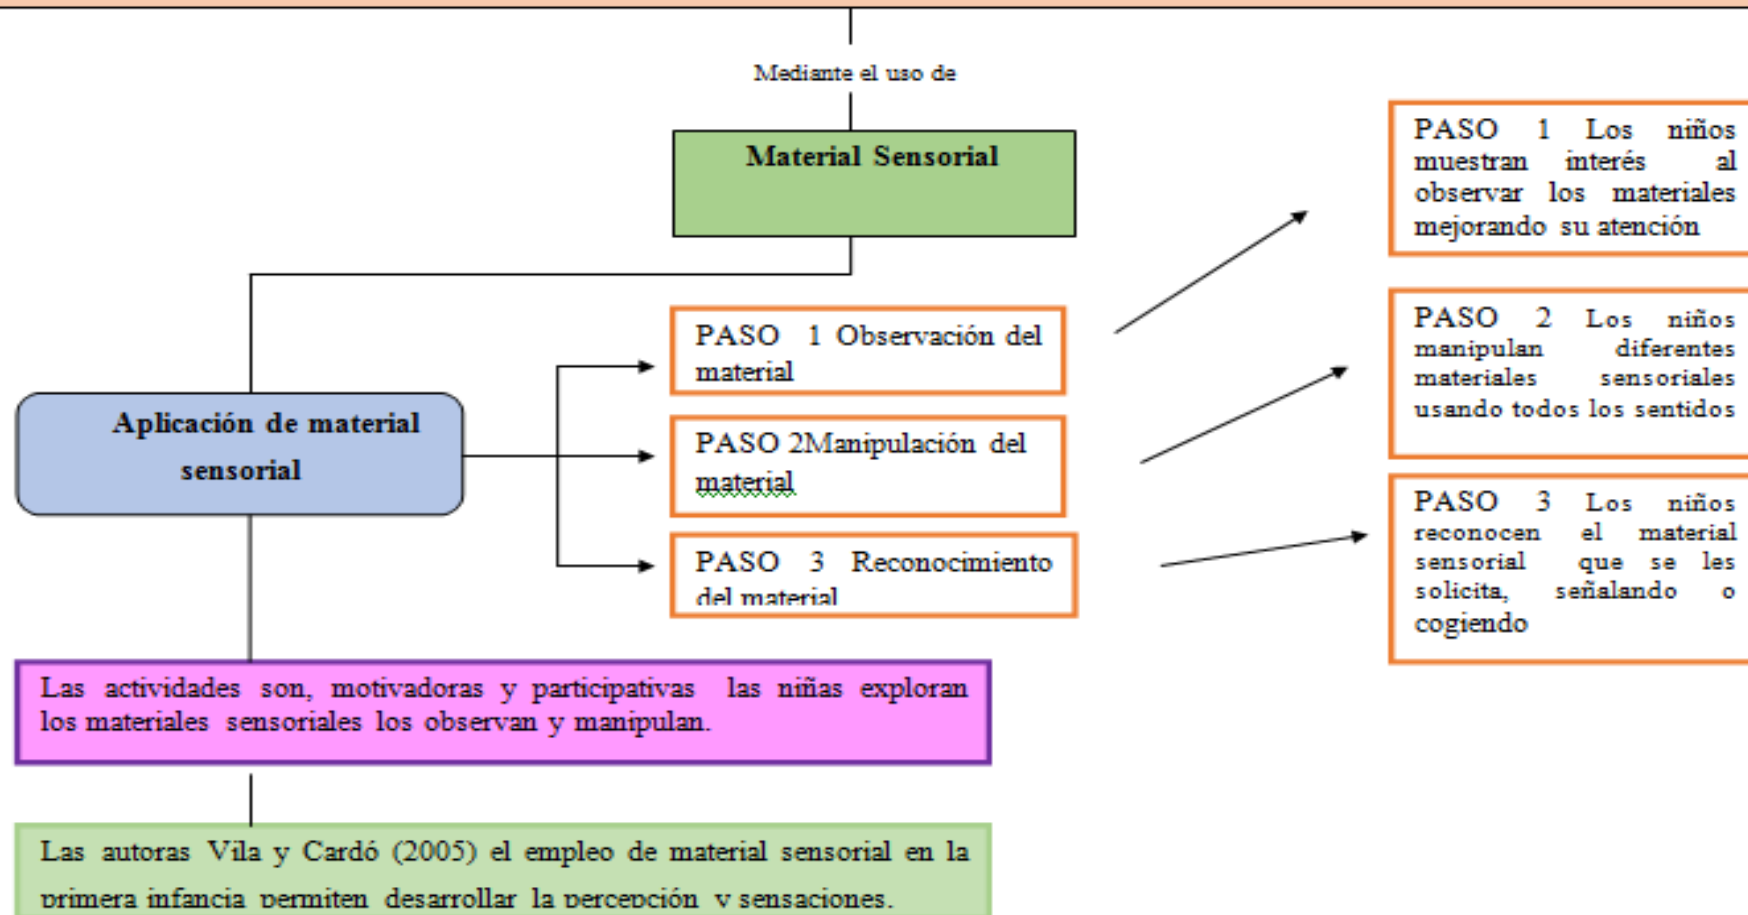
Mediante el uso de

Material Sensorial

Aplicación de material sensorial

PASO 1 Observación del material

PASO 2Manipulación del material

PASO 3 Reconocimiento del material

PASO 1 Los niños muestran interés al observar los materiales mejorando su atención

PASO 2 Los niños manipulan diferentes materiales sensoriales usando todos los sentidos

PASO 3 Los niños reconocen el material sensorial que se les solicita, señalando o cogiendo

Las actividades son, motivadoras y participativas las niñas exploran los materiales sensoriales los observan y manipulan.

Las autoras Vila y Cardó (2005) el empleo de material sensorial en la primera infancia permiten desarrollar la percepción y sensaciones.